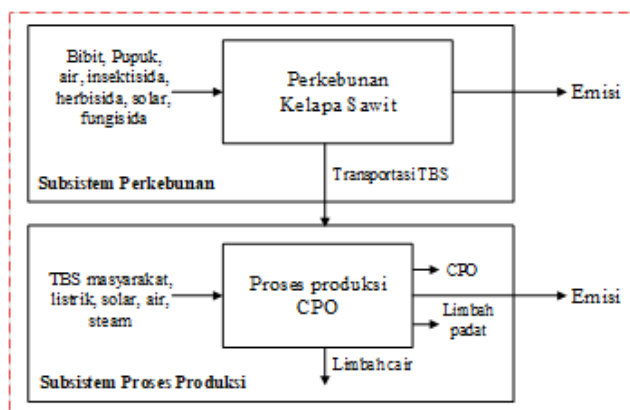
Bibit, Pupuk, air, insektisida, herbisida, solar, fungisida

Perkebunan Kelapa Sawit

Emisi

Subsistem Perkebunan

Transportasi TBS

TBS masyarakat, listrik, solar, air, steam

Proses produksi CPO

CPO

Limbah padat

Emisi

Limbah cair

Subsistem Proses Produksi